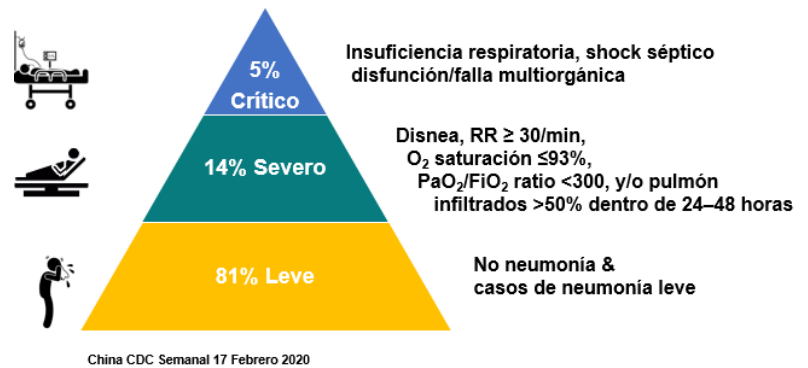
5%
Crítico

Insuficiencia respiratoria, shock séptico
disfunción/falla multiorgánica

14% Severo

Disnea, RR ≥ 30/min,
$O_2$ saturación ≤93%,
$PaO_2/FiO_2$ ratio <300, y/o pulmón infiltrados >50% dentro de 24–48 horas

81% Leve

No neumonía &
casos de neumonía leve

China CDC Semanal 17 Febrero 2020